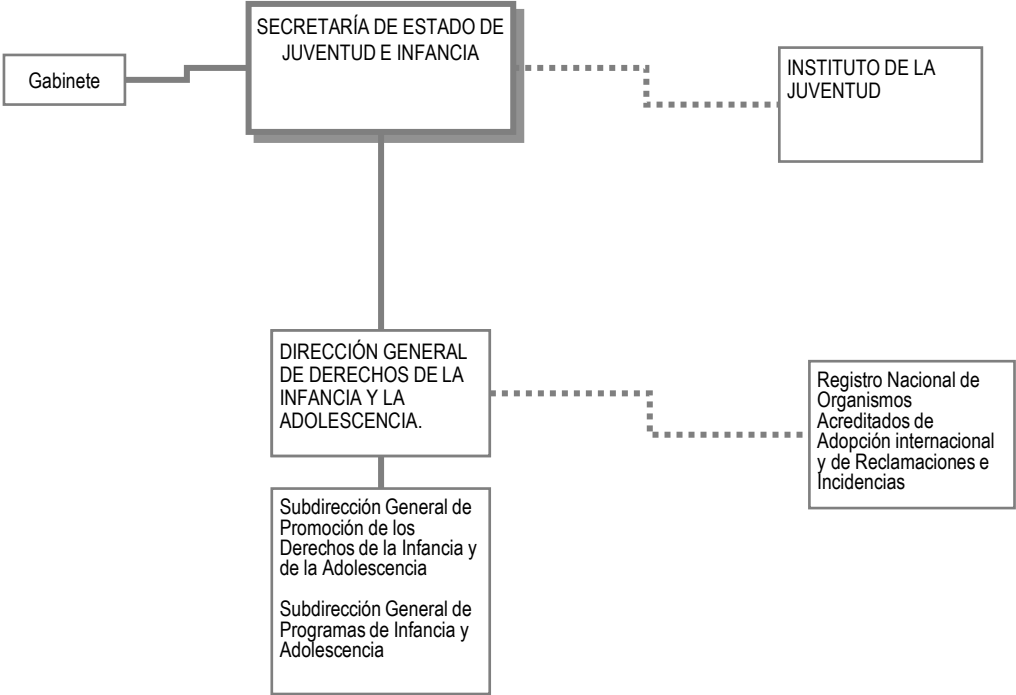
Gabinete

SECRETARÍA DE ESTADO DE JUVENTUD E INFANCIA

INSTITUTO DE LA JUVENTUD

DIRECCIÓN GENERAL DE DERECHOS DE LA INFANCIA Y LA ADOLESCENCIA.

Registro Nacional de Organismos Acreditados de Adopción internacional y de Reclamaciones e Incidencias

Subdirección General de Promoción de los Derechos de la Infancia y de la Adolescencia

Subdirección General de Programas de Infancia y Adolescencia